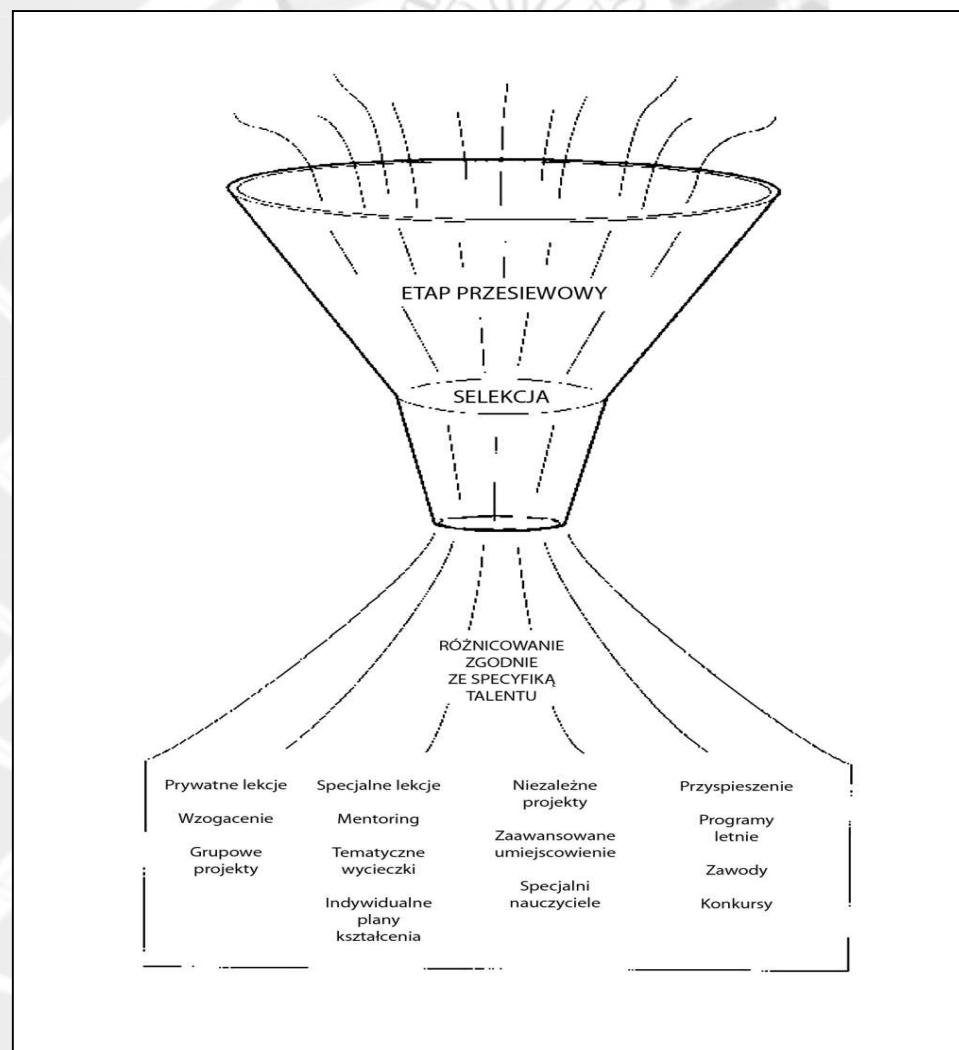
ETAP PRZESIEWOWY

SELEKCJA

RÓŻNICOWANIE ZGODNIE ZE SPECYFIKĄ TALENTU

Prywatne lekcje

Wzogacenie

Grupowe projekty

Specjalne lekcje

Mentoring

Tematyczne wycieczki

Indywidualne plany kształcenia

Niezależne projekty

Zaawansowane umiejscowienie

Specjalni nauczyciele

Przyspieszenie

Programy letnie

Zawody

Konkursy